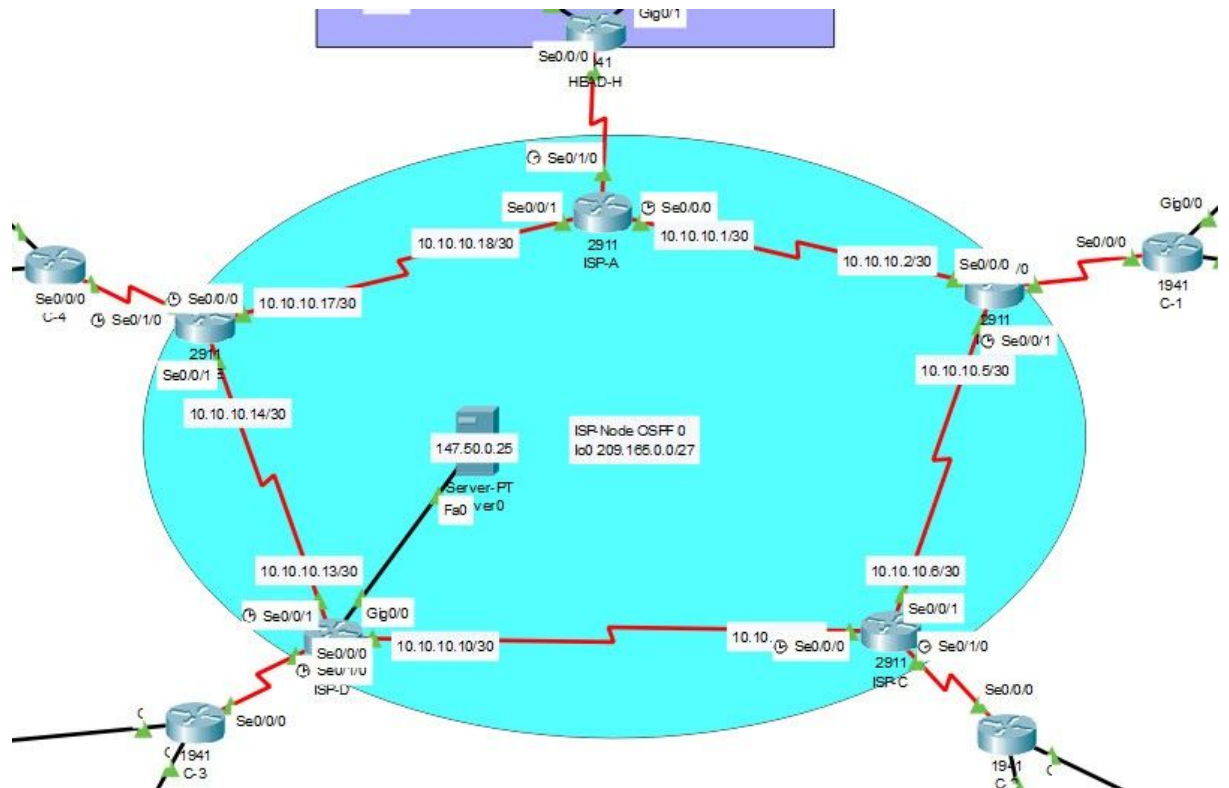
Gig0/1
Se0/0/0
41
HEAD-H
Se0/1/0
Se0/0/1
Se0/0/0
2911
ISP-A
10.10.10.18/30
10.10.10.1/30
10.10.10.2/30
Se0/0/0
/0
Gig0/0
Se0/0/0
1941
C-1
Se0/0/0
C-4
Se0/1/0
Se0/0/0
10.10.10.17/30
2911
Se0/0/1
2911
Se0/0/1
10.10.10.5/30
10.10.10.14/30
ISP-Node OSPF 0
lo0 209.165.0.0/27
147.50.0.25
Server-PT
ver0
Fa0
10.10.10.13/30
10.10.10.6/30
Se0/0/1
Gig0/0
Se0/0/1
Se0/0/0
Se0/1/0
ISP-D
10.10.10.10/30
10.10.
Se0/0/0
Se0/1/0
2911
ISP-C
Se0/0/0
Se0/0/0
1941
C-3
19
C